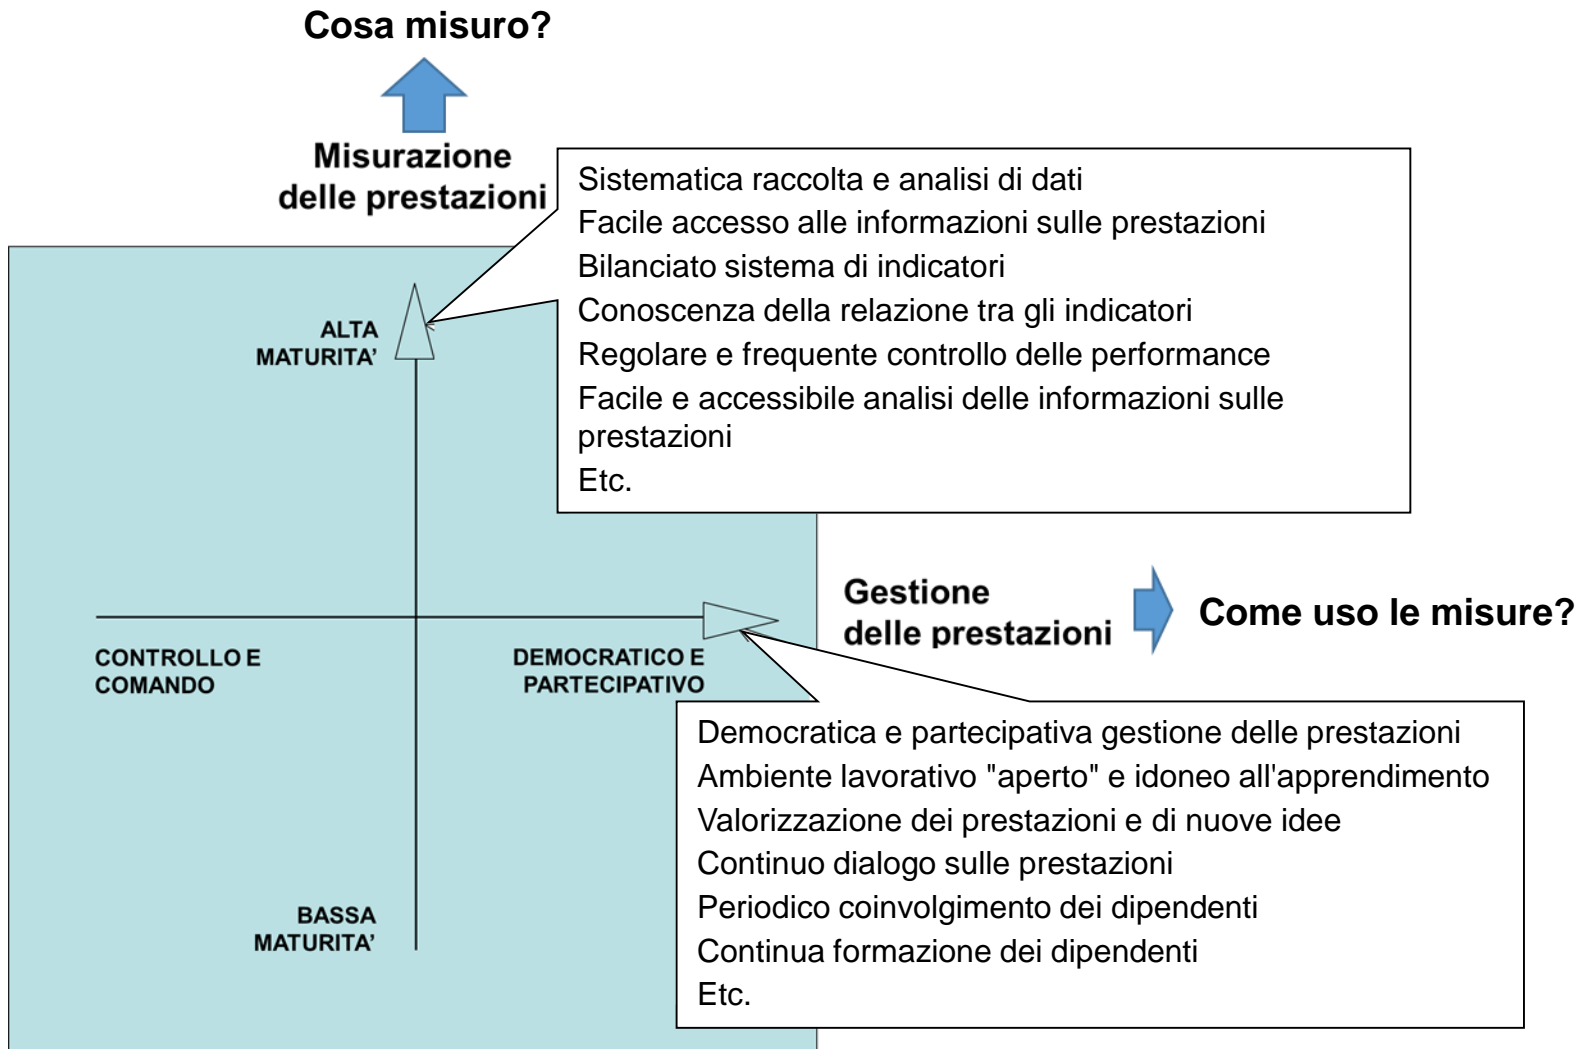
Cosa misuro?

Misurazione delle prestazioni

Sistematica raccolta e analisi di dati
Facile accesso alle informazioni sulle prestazioni
Bilanciato sistema di indicatori
Conoscenza della relazione tra gli indicatori
Regolare e frequente controllo delle performance
Facile e accessibile analisi delle informazioni sulle prestazioni
Etc.

ALTA MATURITA'

Gestione delle prestazioni

Come uso le misure?

CONTROLLO E COMANDO

DEMOCRATICO E PARTECIPATIVO

Democratica e partecipativa gestione delle prestazioni
Ambiente lavorativo "aperto" e idoneo all'apprendimento
Valorizzazione dei prestazioni e di nuove idee
Continuo dialogo sulle prestazioni
Periodico coinvolgimento dei dipendenti
Continua formazione dei dipendenti
Etc.

BASSA MATURITA'